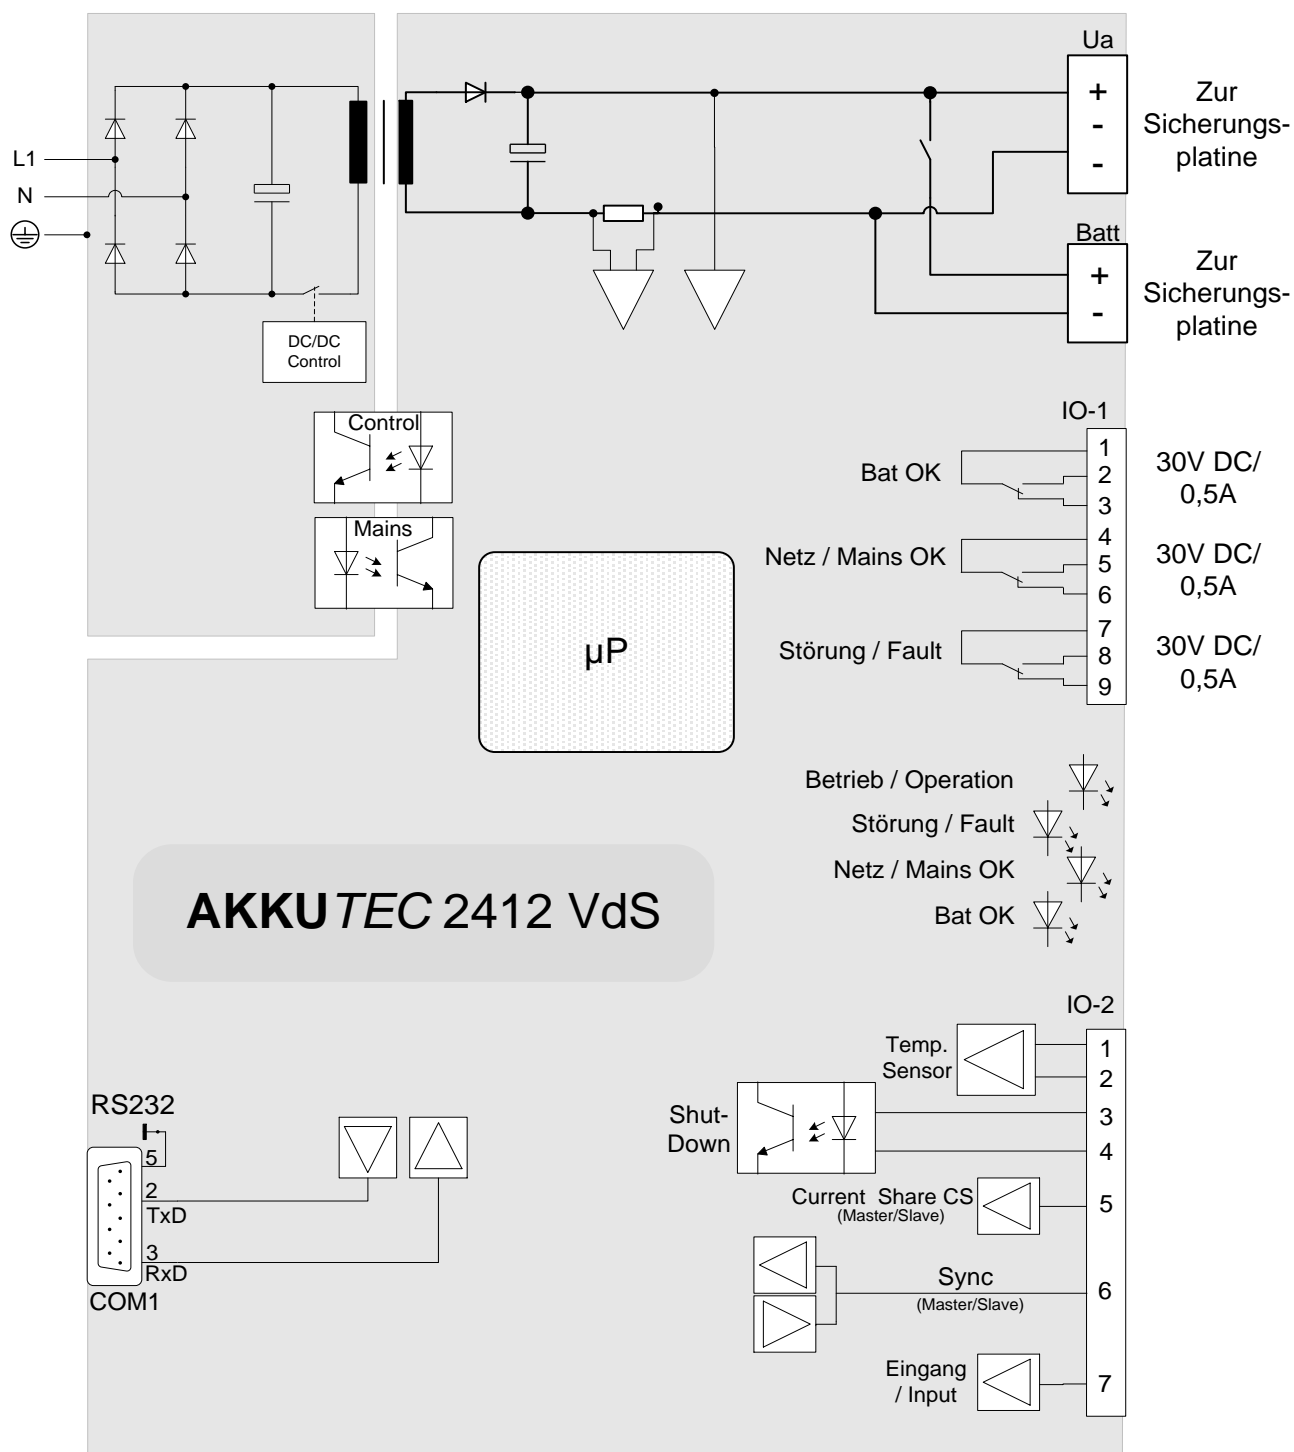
L1
N
DC/DC Control
Ua
+
-
-
Zur Sicherungsplatine
Batt
+
-
Zur Sicherungsplatine
Control
Mains
IO-1
1
2
3
4
5
6
7
8
9
Bat OK
Netz / Mains OK
Störung / Fault
30V DC/ 0,5A
30V DC/ 0,5A
30V DC/ 0,5A
µP
Betrieb / Operation
Störung / Fault
Netz / Mains OK
Bat OK
**AKKU***TEC* 2412 VdS
IO-2
Temp. Sensor
1
2
Shut-Down
3
4
Current Share CS
(Master/Slave)
5
Sync
(Master/Slave)
6
Eingang / Input
7
RS232
5
2
TxD
3
RxD
COM1